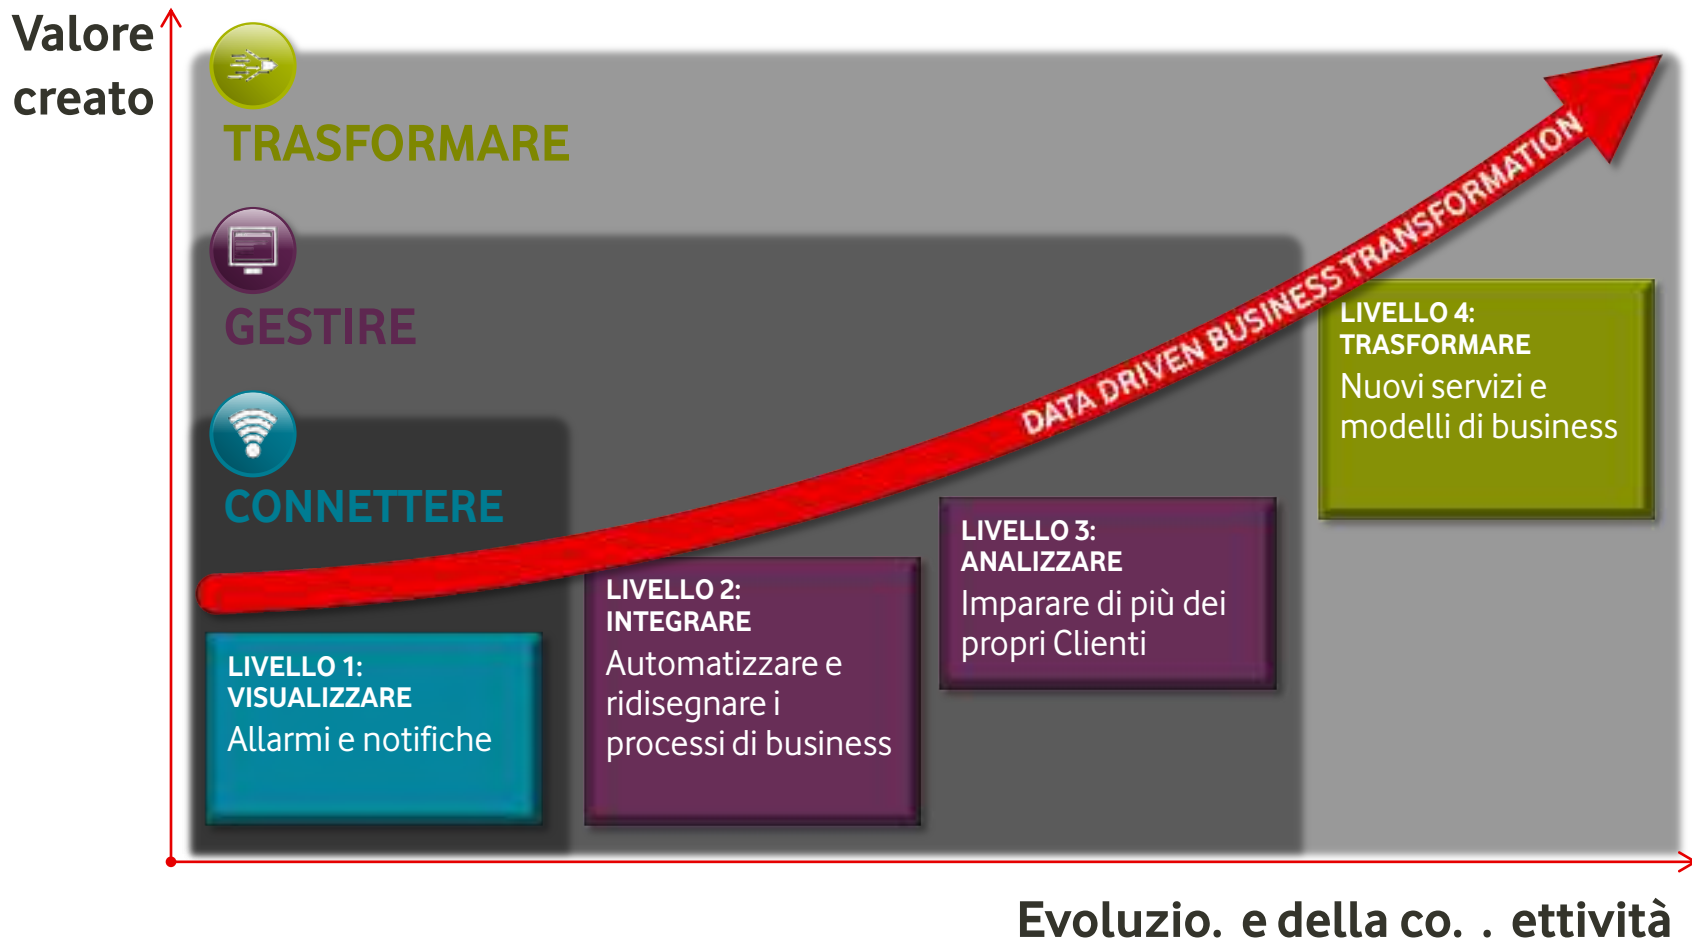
Valore creato

TRASFORMARE

GESTIRE

CONNETTERE

DATA DRIVEN BUSINESS TRANSFORMATION

LIVELLO 1: VISUALIZZARE
Allarmi e notifiche

LIVELLO 2: INTEGRARE
Automatizzare e ridisegnare i processi di business

LIVELLO 3: ANALIZZARE
Imparare di più dei propri Clienti

LIVELLO 4: TRASFORMARE
Nuovi servizi e modelli di business

Evoluzio. e della co. . ettività